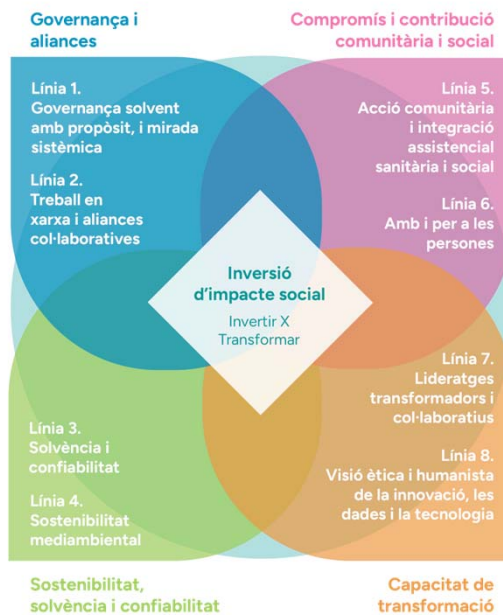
Governança i aliances

Compromís i contribució comunitària i social

Línia 1. Governança solvent amb propòsit, i mirada sistèmica

Línia 2. Treball en xarxa i aliances col·laboratives

Línia 5. Acció comunitària i integració assistencial sanitària i social

Línia 6. Amb i per a les persones

Inversió d'impacte social

Invertir X Transformar

Línia 7. Lideratges transformadors i col·laboratius

Línia 8. Visió ètica i humanista de la innovació, les dades i la tecnologia

Línia 3. Solvència i confiabilitat

Línia 4. Sostenibilitat mediambiental

Sostenibilitat, solvència i confiabilitat

Capacitat de transformació